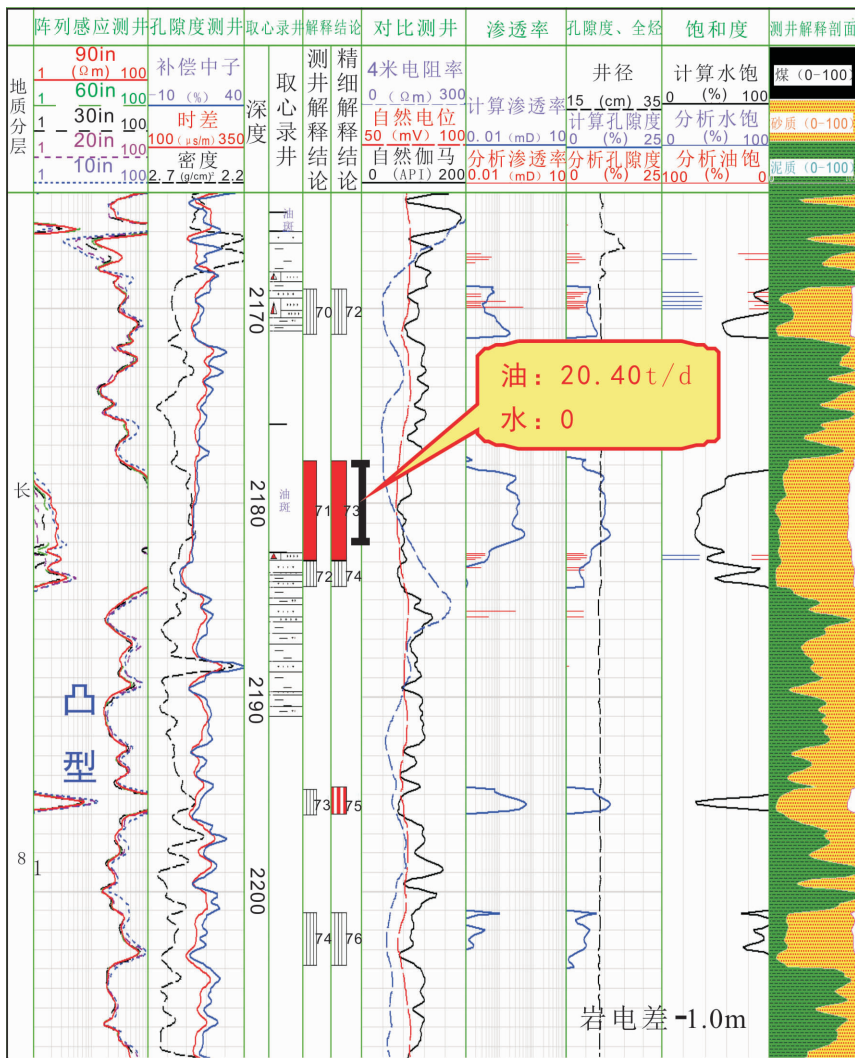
| 地质分层 | 阵列感应测井 | 孔隙度测井 | 取心录井 | 解释结论 | 对比测井 | 渗透率 | 孔隙度、全烃 | 饱和度 | 测井解释剖面 |
|---|---|---|---|---|---|---|---|---|---|
| | 90in 1 (Ωm) 100 | 补偿中子 -10 (%) 40 | 深度 | 测井解释结论 | 4米电阻率 0 (Ωm) 300 | | 井径 15 (cm) 35 | 计算水饱 0 (%) 100 | 煤 (0-100) |
| | 60in 1 100 | 时差 100 (μs/m) 350 | 取心录井 | 精细解释结论 | 自然电位 50 (mV) 100 | 计算渗透率 0.01 (mD) 10 | 计算孔隙度 0 (%) 25 | 分析水饱 0 (%) 100 | 砂质 (0-100) |
| | 30in 1 100 | 密度 2.7 (g/cm³) 2.2 | | | 自然伽马 0 (API) 200 | 分析渗透率 0.01 (mD) 10 | 分析孔隙度 0 (%) 25 | 分析油饱 100 (%) 0 | 泥质 (0-100) |
| | 20in 1 100 | | | | | | | | |
| | 10in 1 100 | | | | | | | | |

油斑

2170

70 72

油：20.40t/d
水：0

长

2180

油斑

71 73

72 74

2190

凸

型

73 75

8
1

2200

74 76

岩电差 -1.0m